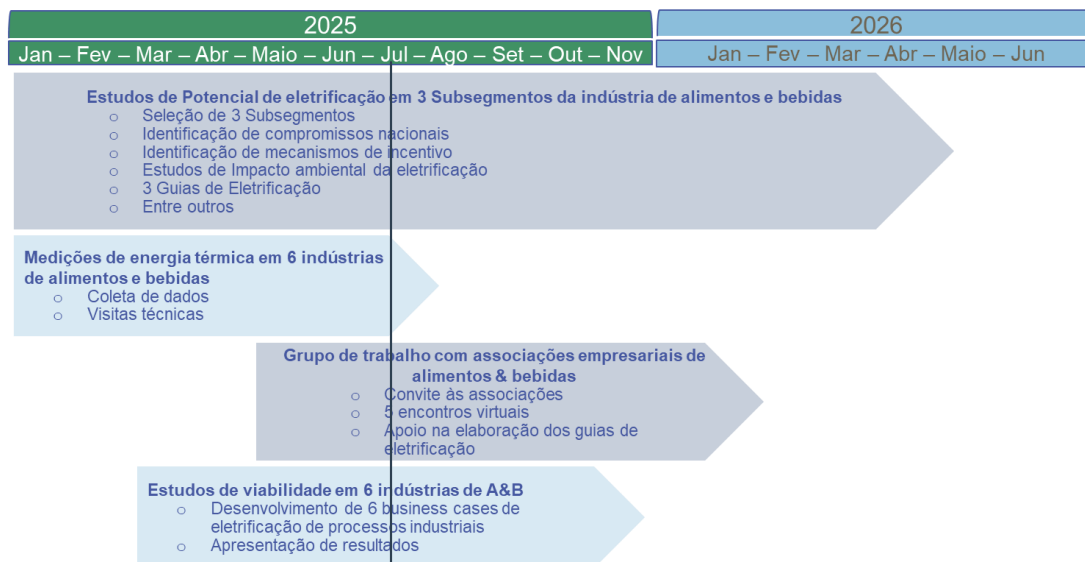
2025

Jan – Fev – Mar – Abr – Maio – Jun – Jul – Ago – Set – Out – Nov

2026

Jan – Fev – Mar – Abr – Maio – Jun

Estudos de Potencial de eletrificação em 3 Subsegmentos da indústria de alimentos e bebidas
o Seleção de 3 Subsegmentos
o Identificação de compromissos nacionais
o Identificação de mecanismos de incentivo
o Estudos de Impacto ambiental da eletrificação
o 3 Guias de Eletrificação
o Entre outros

Medições de energia térmica em 6 indústrias de alimentos e bebidas
o Coleta de dados
o Visitas técnicas

Grupo de trabalho com associações empresariais de alimentos & bebidas
o Convite às associações
o 5 encontros virtuais
o Apoio na elaboração dos guias de eletrificação

Estudos de viabilidade em 6 indústrias de A&B
o Desenvolvimento de 6 business cases de eletrificação de processos industriais
o Apresentação de resultados